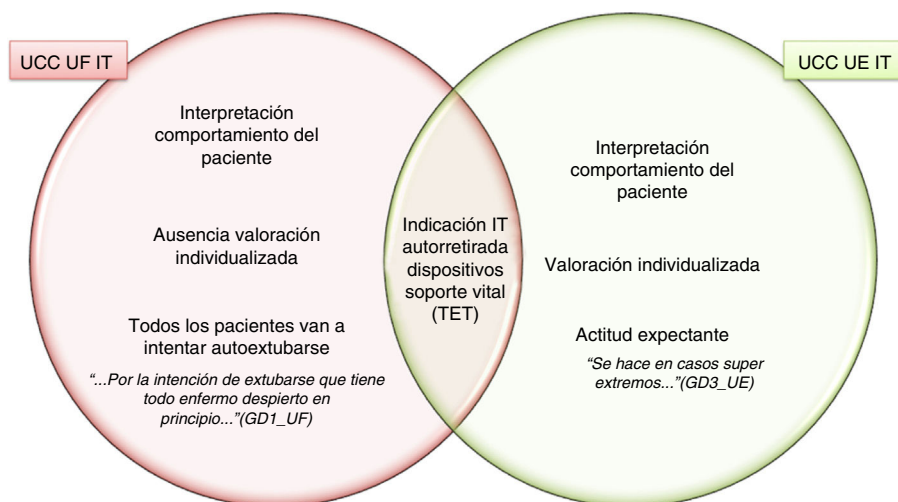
UCC UF IT

Interpretación comportamiento del paciente

Ausencia valoración individualizada

Todos los pacientes van a intentar autoextubarse

“...Por la intención de extubarse que tiene todo enfermo despierto en principio...”(GD1_UF)

Indicación IT autorretirada dispositivos soporte vital (TET)

UCC UE IT

Interpretación comportamiento del paciente

Valoración individualizada

Actitud expectante

“Se hace en casos super extremos...”(GD3_UE)